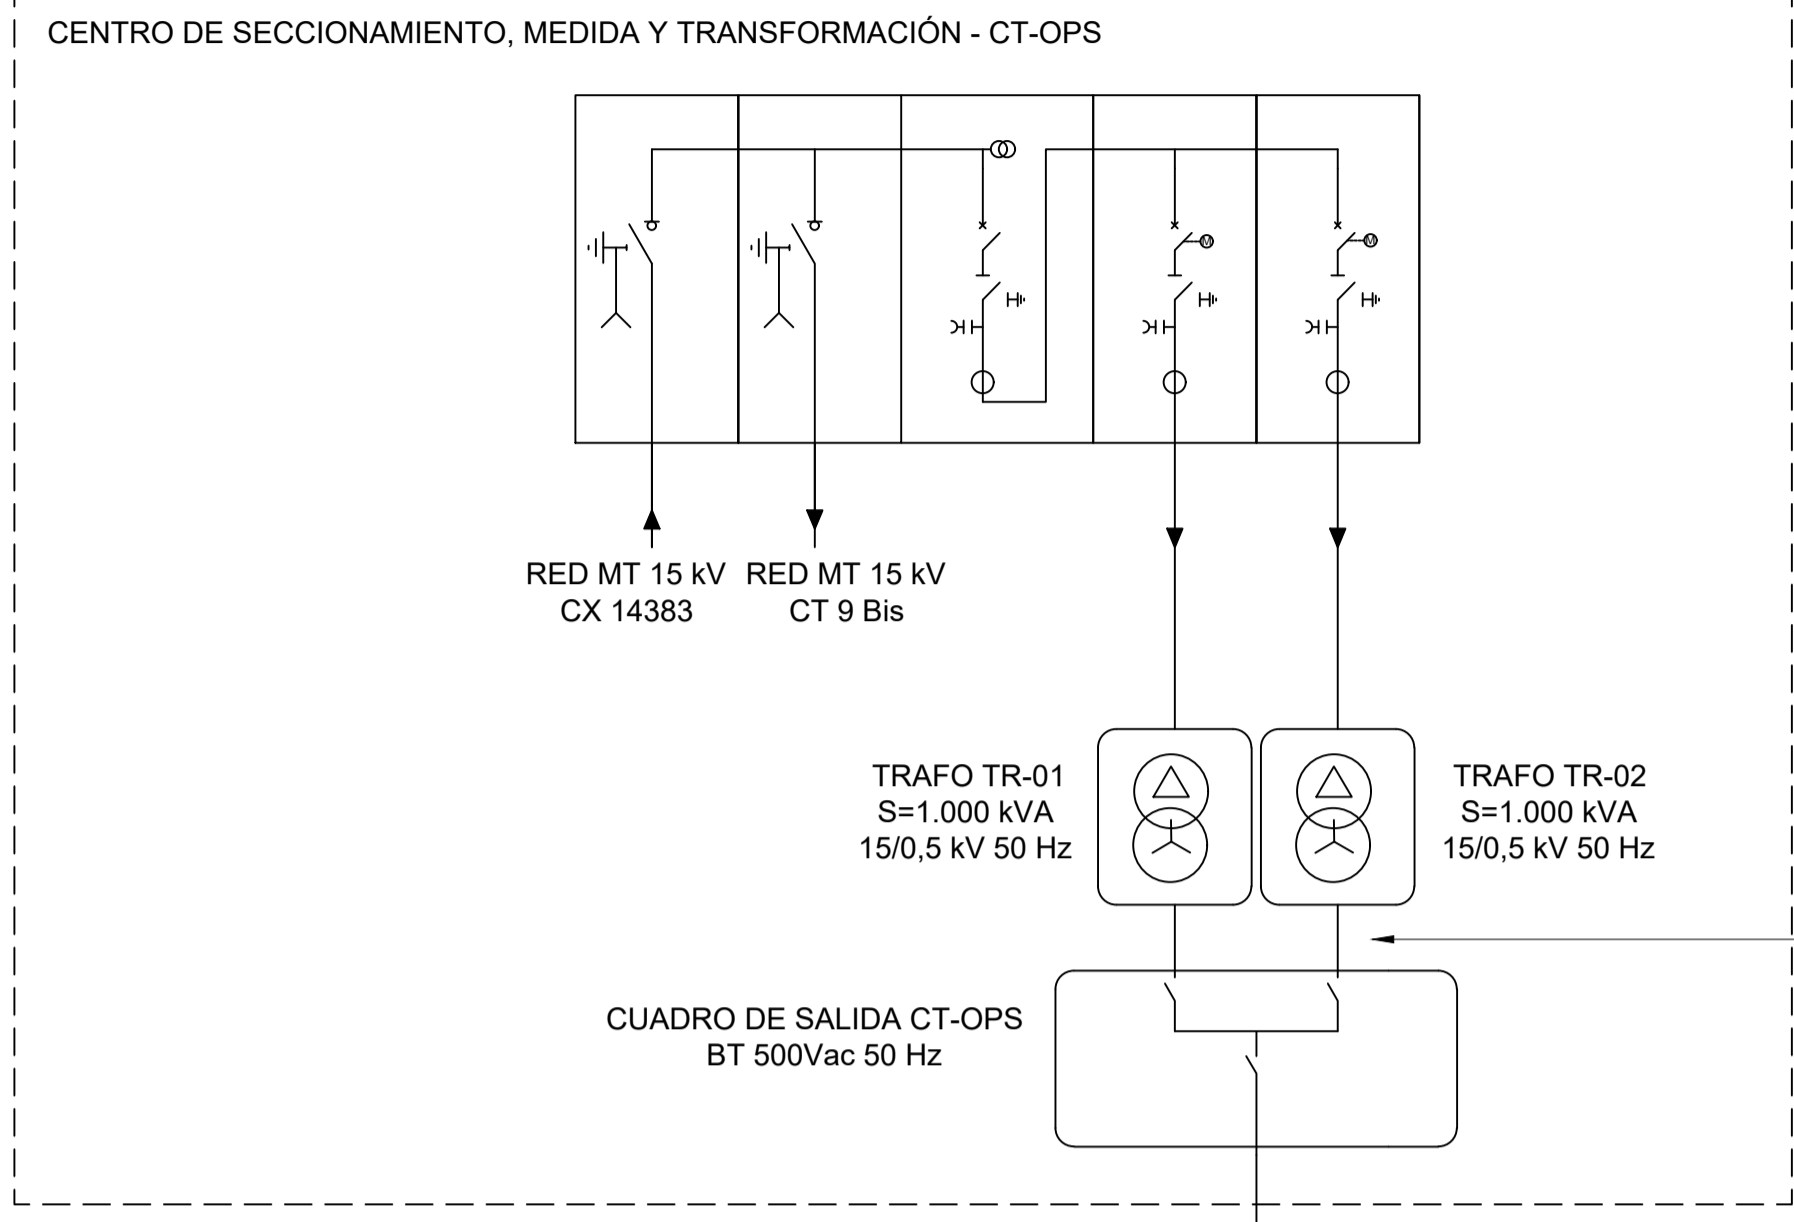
CENTRO DE SECCIONAMIENTO, MEDIDA Y TRANSFORMACIÓN - CT-OPS

M

M

RED MT 15 kV
CX 14383

RED MT 15 kV
CT 9 Bis

TRAFO TR-01
S=1.000 kVA
15/0,5 kV 50 Hz

TRAFO TR-02
S=1.000 kVA
15/0,5 kV 50 Hz

CUADRO DE SALIDA CT-OPS
BT 500Vac 50 Hz